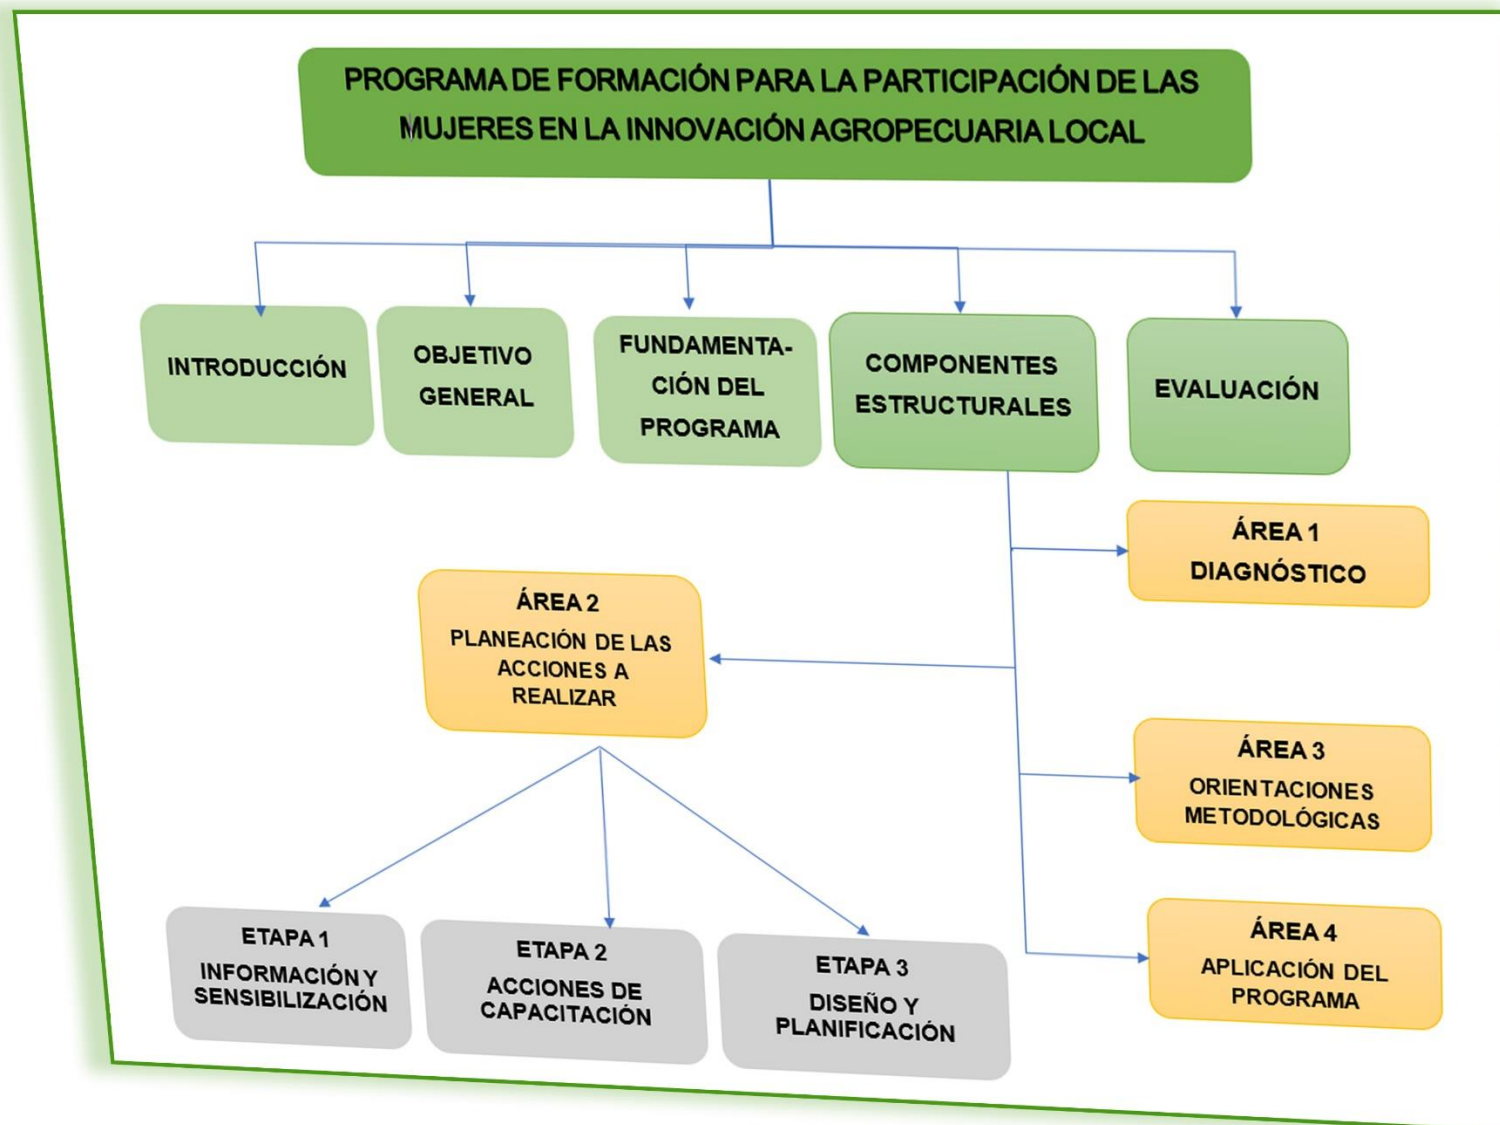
PROGRAMA DE FORMACIÓN PARA LA PARTICIPACIÓN DE LAS MUJERES EN LA INNOVACIÓN AGROPECUARIA LOCAL

INTRODUCCIÓN

OBJETIVO GENERAL

FUNDAMENTACIÓN DEL PROGRAMA

COMPONENTES ESTRUCTURALES

EVALUACIÓN

ÁREA 1
DIAGNÓSTICO

ÁREA 2
PLANEACIÓN DE LAS ACCIONES A REALIZAR

ÁREA 3
ORIENTACIONES METODOLÓGICAS

ÁREA 4
APLICACIÓN DEL PROGRAMA

ETAPA 1
INFORMACIÓN Y SENSIBILIZACIÓN

ETAPA 2
ACCIONES DE CAPACITACIÓN

ETAPA 3
DISEÑO Y PLANIFICACIÓN